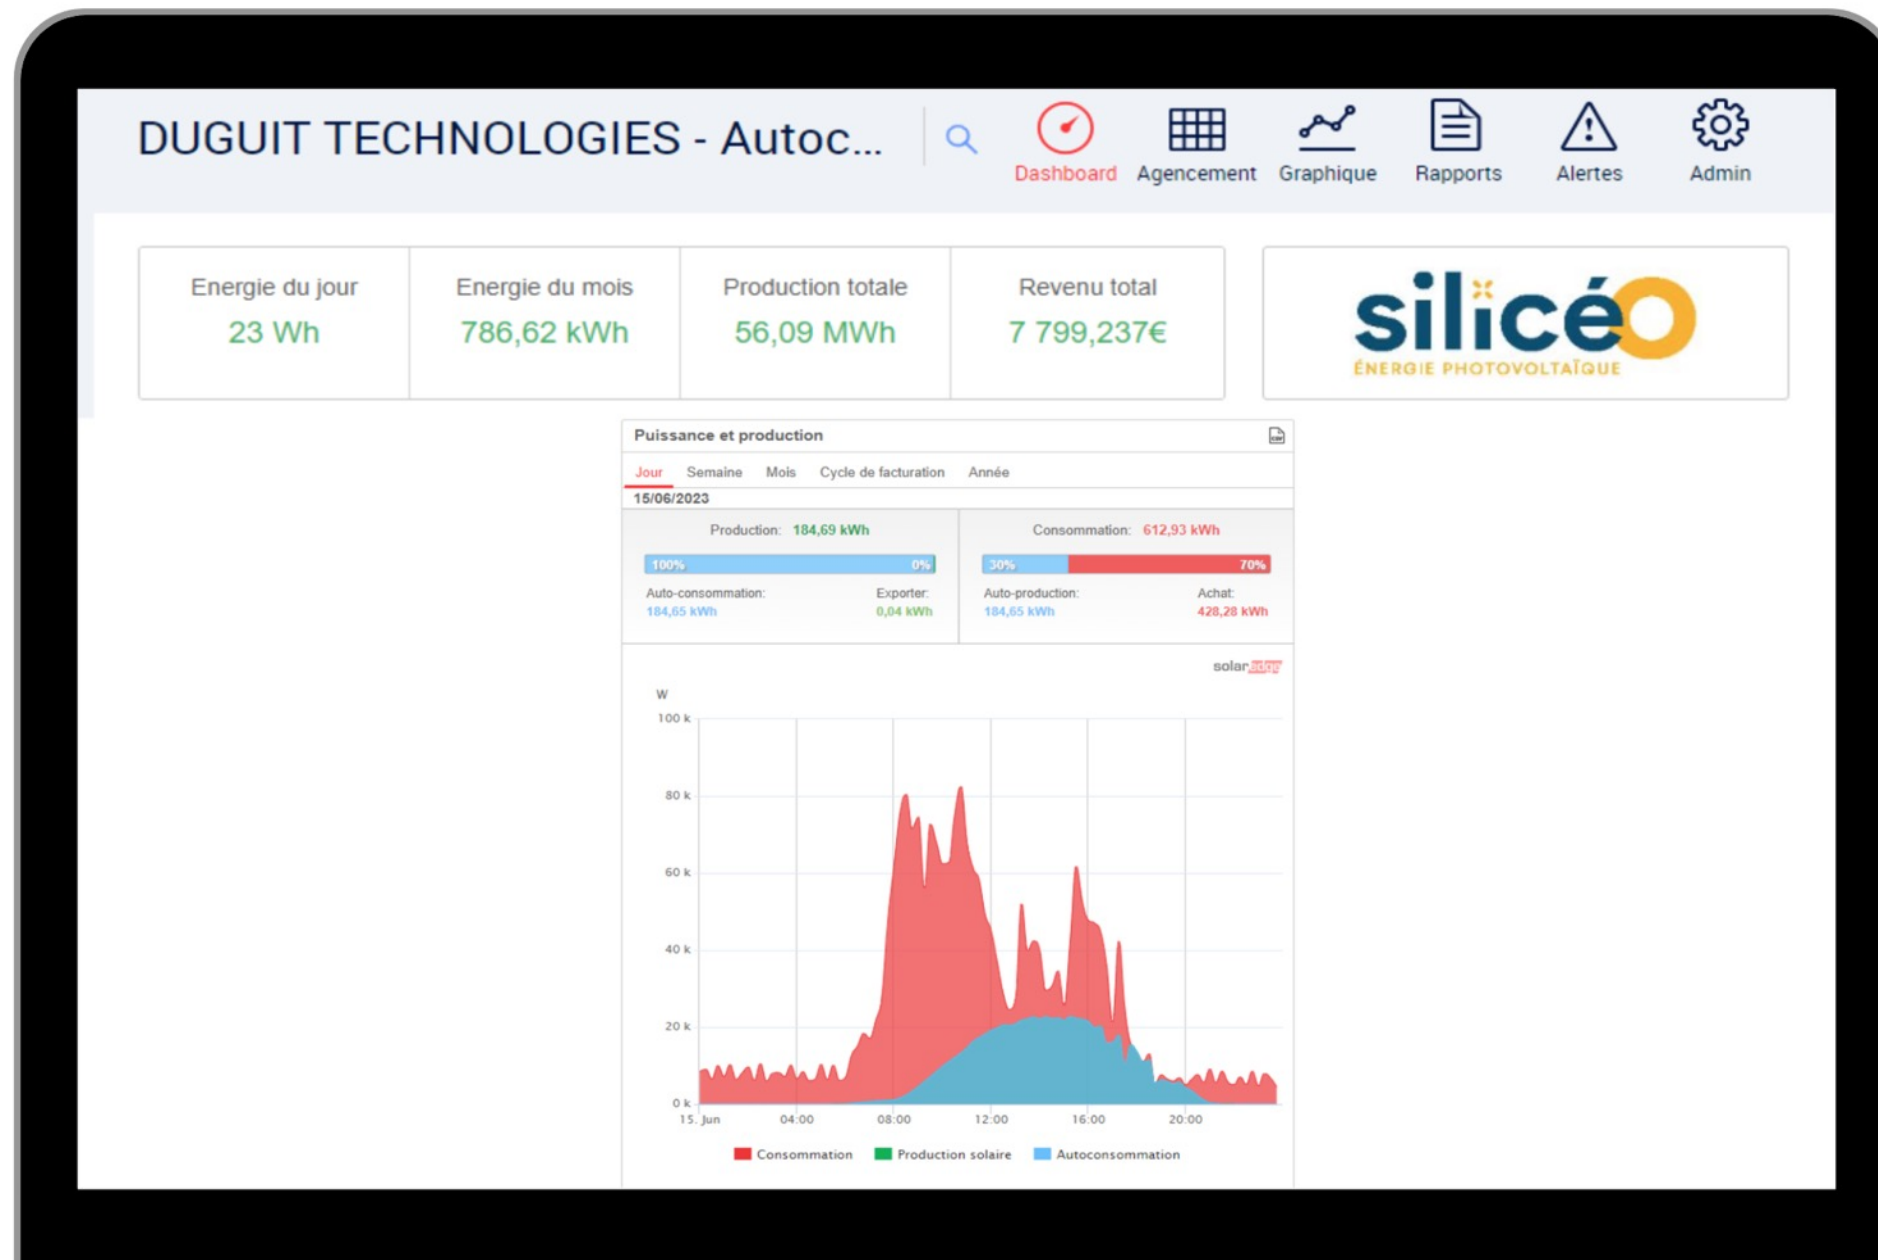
DUGUIT TECHNOLOGIES - Autoc...

Dashboard Agencement Graphique Rapports Alertes Admin

| Energie du jour | Energie du mois | Production totale | Revenu total |
|---|---|---|---|
| 23 Wh | 786,62 kWh | 56,09 MWh | 7 799,237€ |

silicéO
ÉNERGIE PHOTOVOLTAÏQUE

Puissance et production

Jour Semaine Mois Cycle de facturation Année

15/06/2023

Production: 184,69 kWh
100% 0%
Auto-consommation: 184,65 kWh
Exporter: 0,04 kWh

Consommation: 612,93 kWh
30% 70%
Auto-production: 184,65 kWh
Achat: 428,28 kWh

solaredge

W
100 k
80 k
60 k
40 k
20 k
0 k
15. Jun 04:00 08:00 12:00 16:00 20:00

Consommation Production solaire Autoconsommation